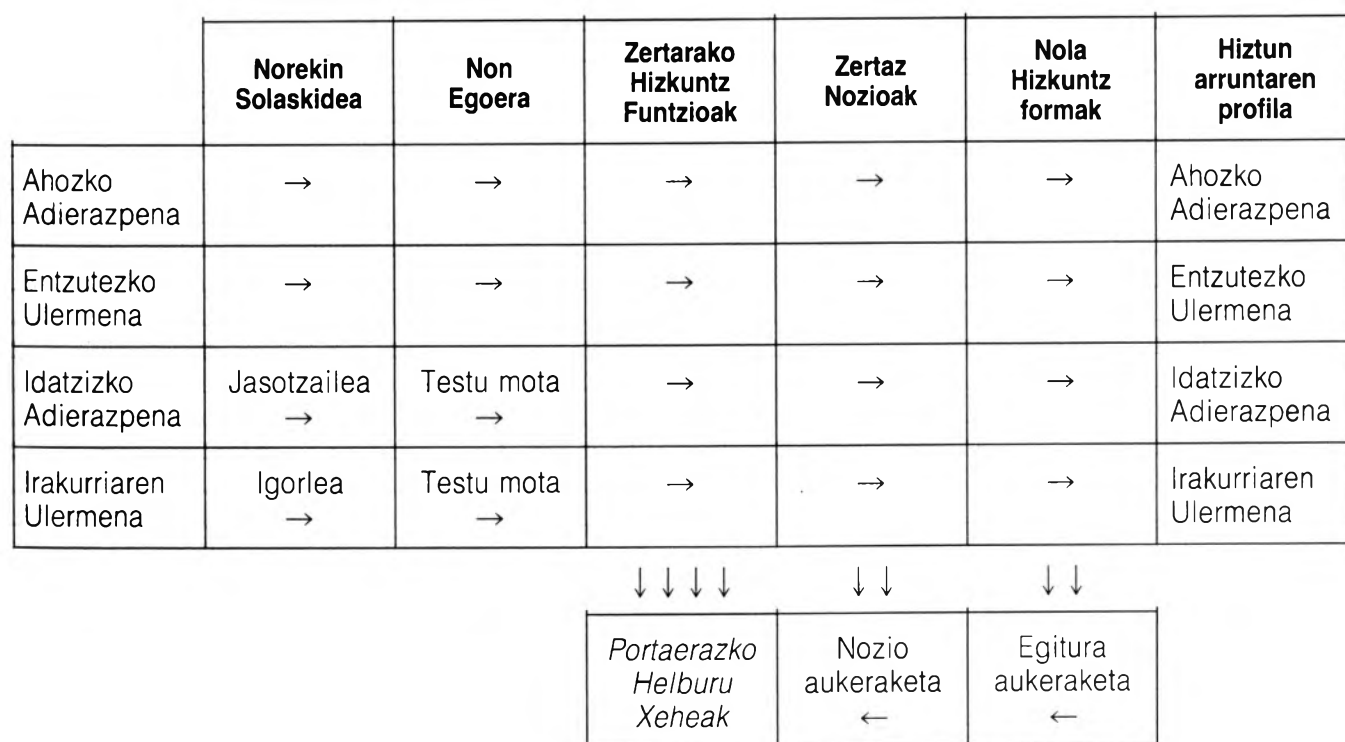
| | Norekin Solaskidea | Non Egoera | Zertarako Hizkuntz Funtzioak | Zertaz Nozioak | Nola Hizkuntz formak | Hiztun arruntaren profila |
|---|---|---|---|---|---|---|
| Ahozko Adierazpena | → | → | → | → | → | Ahozko Adierazpena |
| Entzutezko Ulermena | → | → | → | → | → | Entzutezko Ulermena |
| Idatzizko Adierazpena | Jasotzailea → | Testu mota → | → | → | → | Idatzizko Adierazpena |
| Irakurriaren Ulermena | Igorlea → | Testu mota → | → | → | → | Irakurriaren Ulermena |

↓ ↓ ↓ ↓ ↓ ↓ ↓ ↓

| Portaerazko Helburu Xeheak | Nozio aukeraketa ← | Egitura aukeraketa ← |
|---|---|---|